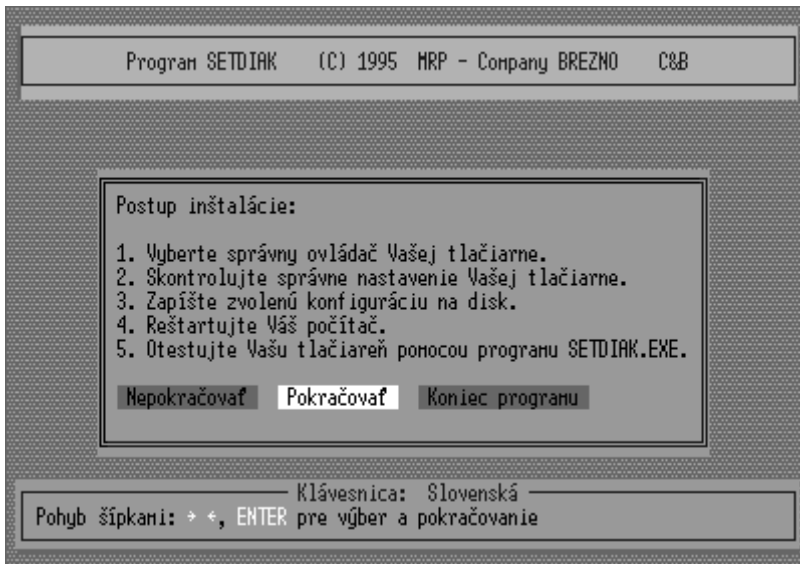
Program SETDIAK (C) 1995 MRP - Company BREZNO C&B

Postup inštalácie:

1. Vyberte správny ovládač Vašej tlačiarne.
2. Skontrolujte správne nastavenie Vašej tlačiarne.
3. Zapíšte zvolenú konfiguráciu na disk.
4. Reštartujte Váš počítač.
5. Otestujte Vašu tlačiareň pomocou programu SETDIAK.EXE.

Nepokračovať Pokračovať Koniec programu

Klávesnica: Slovenská
Pohyb šípkami: → ←, ENTER pre výber a pokračovanie